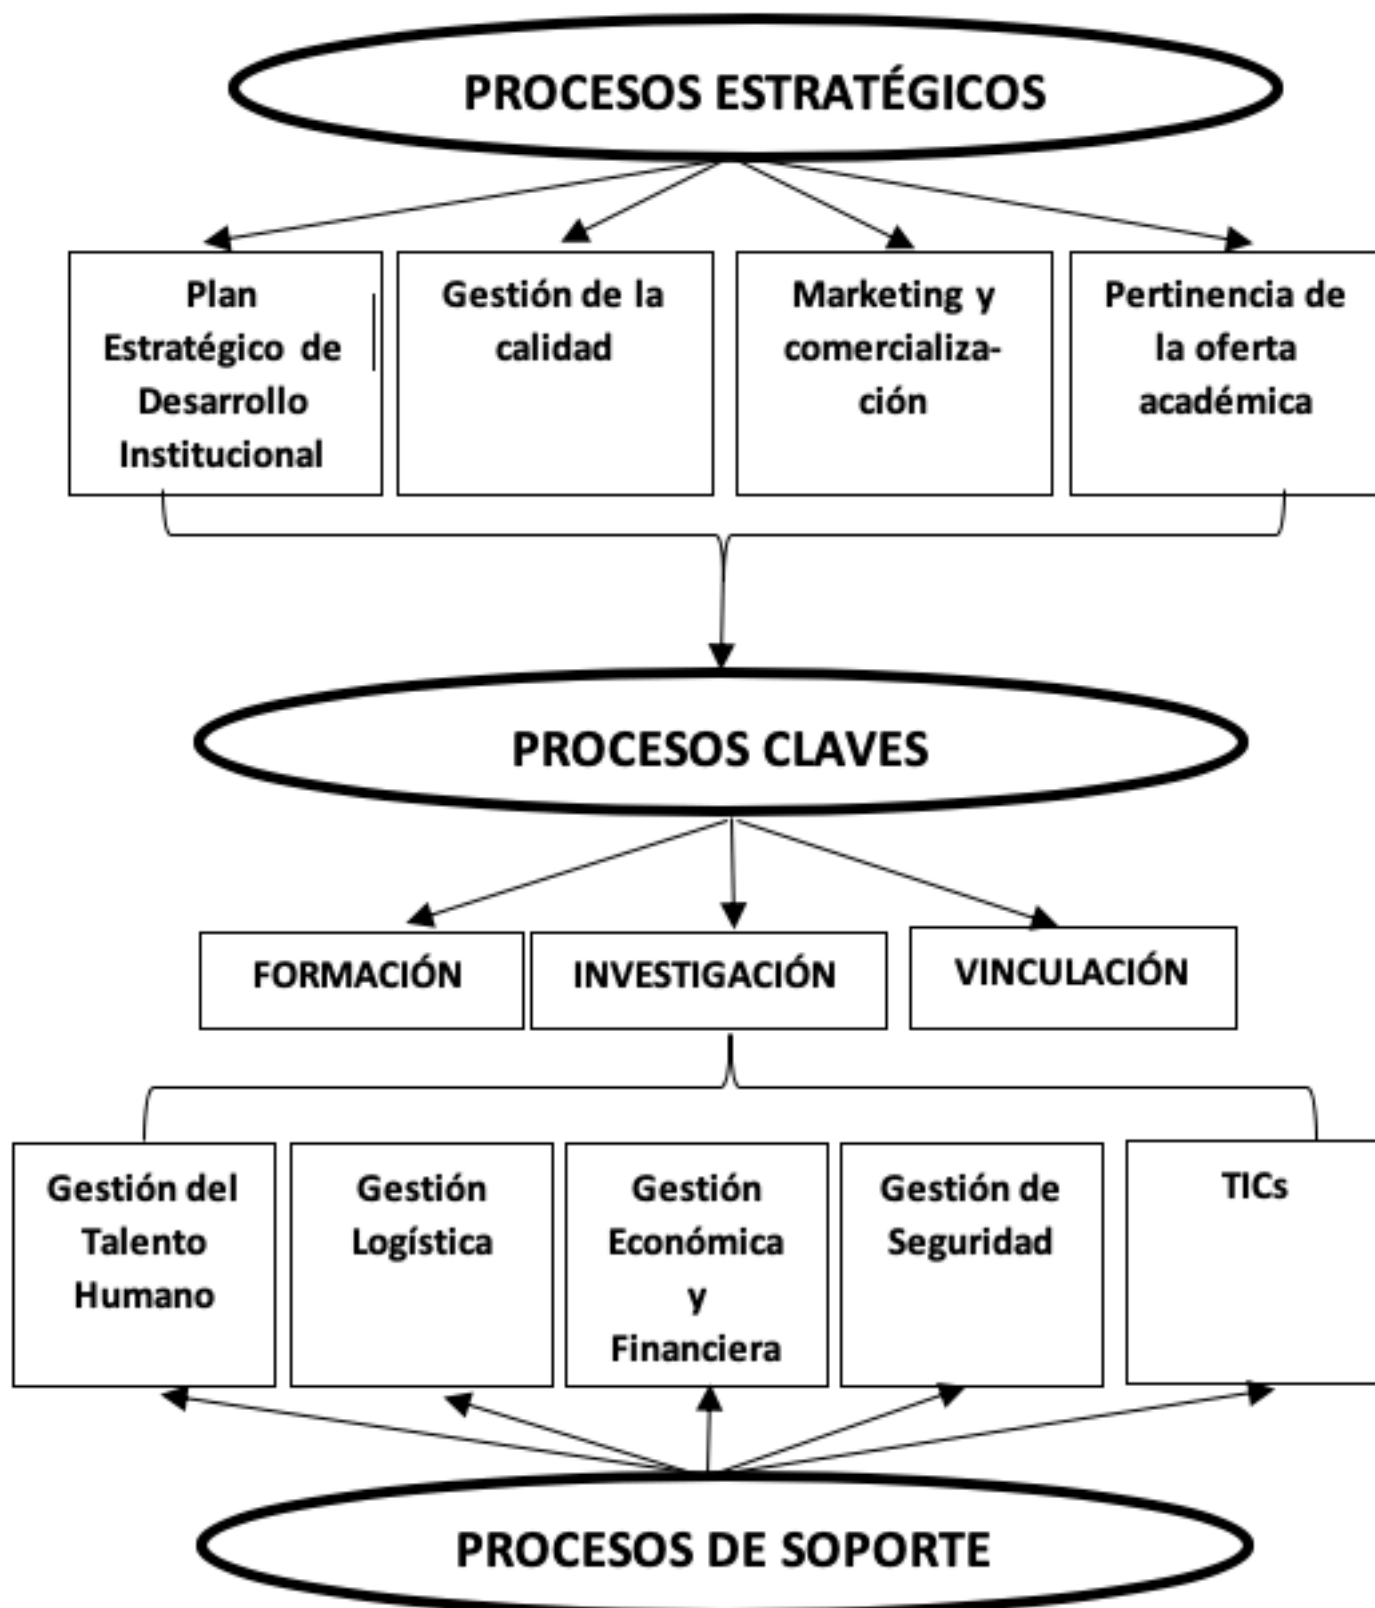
PROCESOS ESTRATÉGICOS

Plan Estratégico de Desarrollo Institucional

Gestión de la calidad

Marketing y comercialización

Pertinencia de la oferta académica

PROCESOS CLAVES

FORMACIÓN

INVESTIGACIÓN

VINCULACIÓN

Gestión del Talento Humano

Gestión Logística

Gestión Económica y Financiera

Gestión de Seguridad

TICs

PROCESOS DE SOPORTE